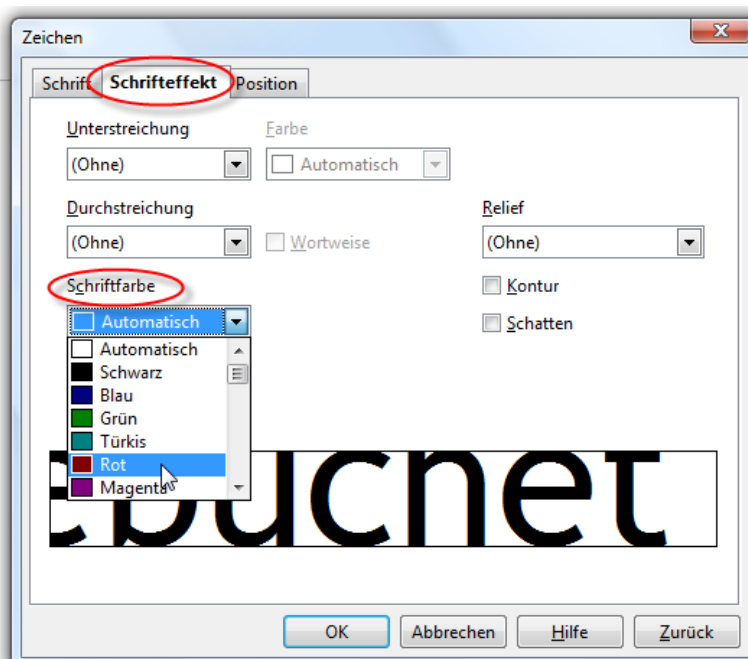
Zeichen

Schrift Schrifteffekt Position

Unterstreichung
(Ohne)

Farbe
Automatisch

Durchstreichung
(Ohne)

Wortweise

Relief
(Ohne)

Schriftfarbe
Automatisch

Kontur

Schatten

Automatisch
Schwarz
Blau
Grün
Türkis
Rot
Magenta

buchet

OK Abbrechen Hilfe Zurück